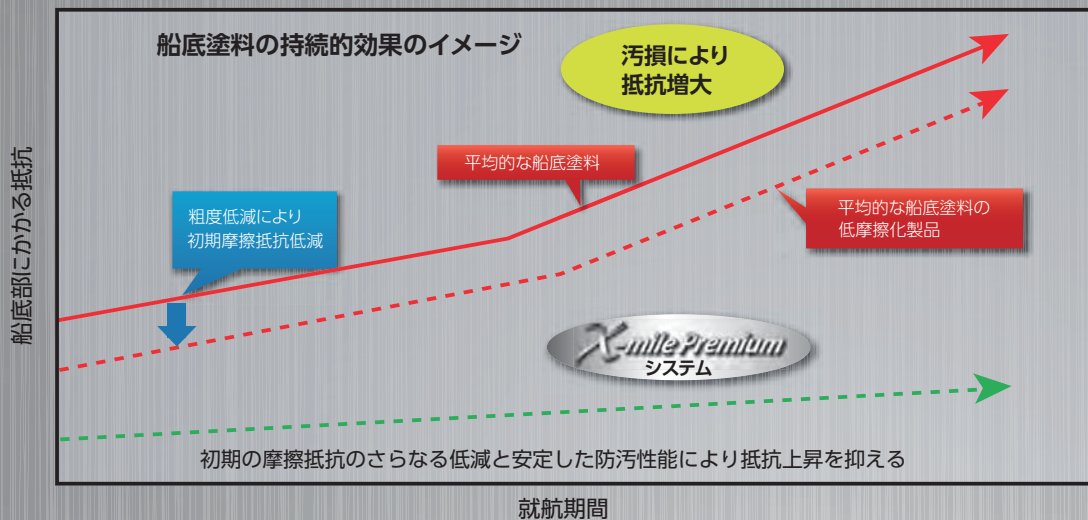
船底塗料の持続的効果のイメージ

汚損により抵抗増大

平均的な船底塗料

平均的な船底塗料の低摩擦化製品

粗度低減により初期摩擦抵抗低減

X-mile Premium システム

初期の摩擦抵抗のさらなる低減と安定した防汚性能により抵抗上昇を抑える

船底部にかかる抵抗

就航期間